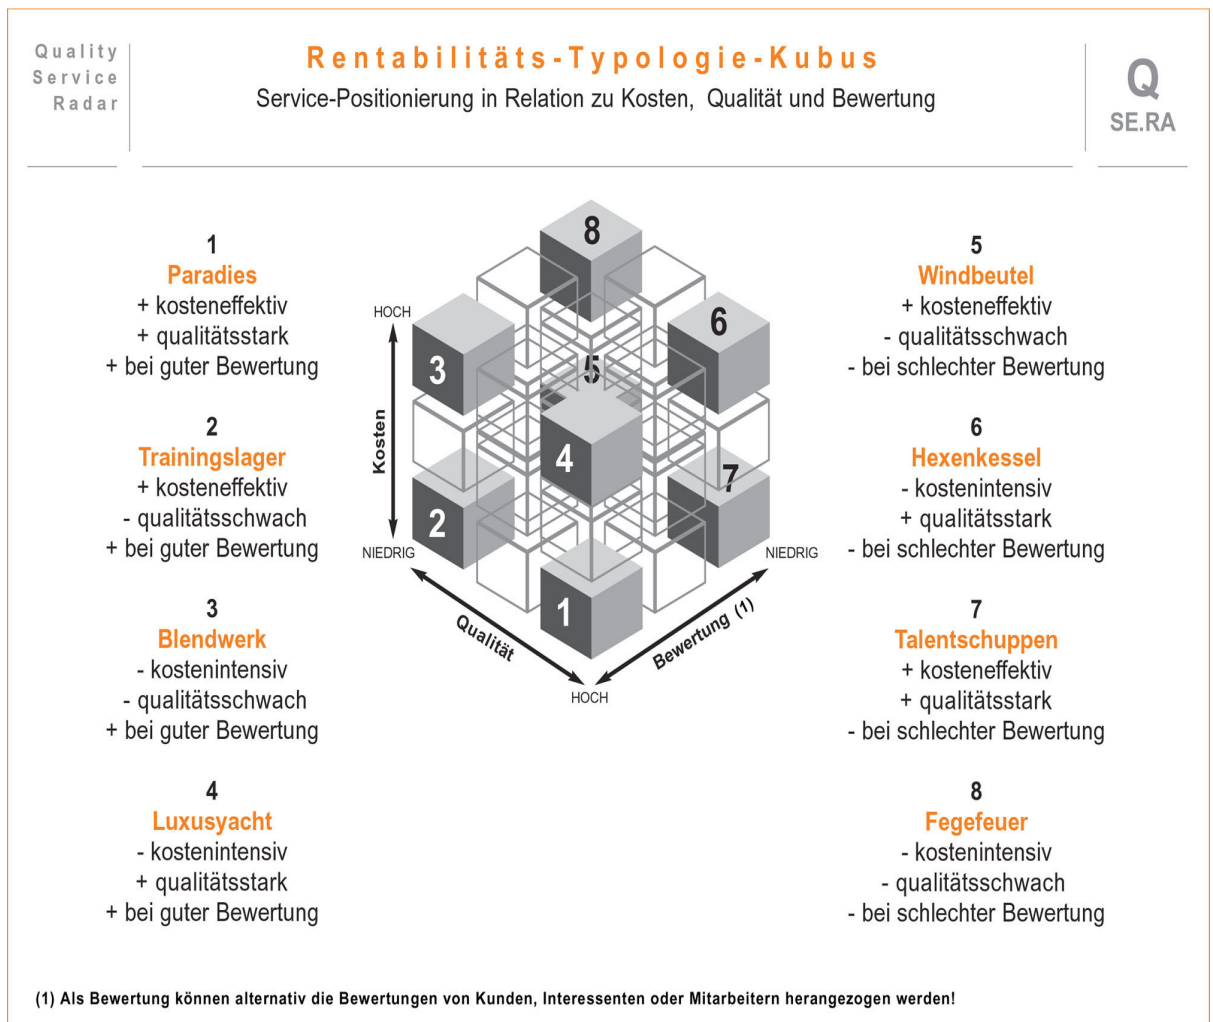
Quality
Service
Radar

Rentabilitäts-Typologie-Kubus

Service-Positionierung in Relation zu Kosten, Qualität und Bewertung

Q
SE.RA

1
Paradies
+ kosteneffektiv
+ qualitätsstark
+ bei guter Bewertung

2
Trainingslager
+ kosteneffektiv
- qualitätsschwach
+ bei guter Bewertung

3
Blendwerk
- kostenintensiv
- qualitätsschwach
+ bei guter Bewertung

4
Luxusyacht
- kostenintensiv
+ qualitätsstark
+ bei guter Bewertung

8
HOCH
3
5
6
Kosten
4
2
7
NIEDRIG
NIEDRIG
1
Qualität
Bewertung (1)
HOCH

5
Windbeutel
+ kosteneffektiv
- qualitätsschwach
- bei schlechter Bewertung

6
Hexenkessel
- kostenintensiv
+ qualitätsstark
- bei schlechter Bewertung

7
Talentschuppen
+ kosteneffektiv
+ qualitätsstark
- bei schlechter Bewertung

8
Fegefeuer
- kostenintensiv
- qualitätsschwach
- bei schlechter Bewertung

(1) Als Bewertung können alternativ die Bewertungen von Kunden, Interessenten oder Mitarbeitern herangezogen werden!